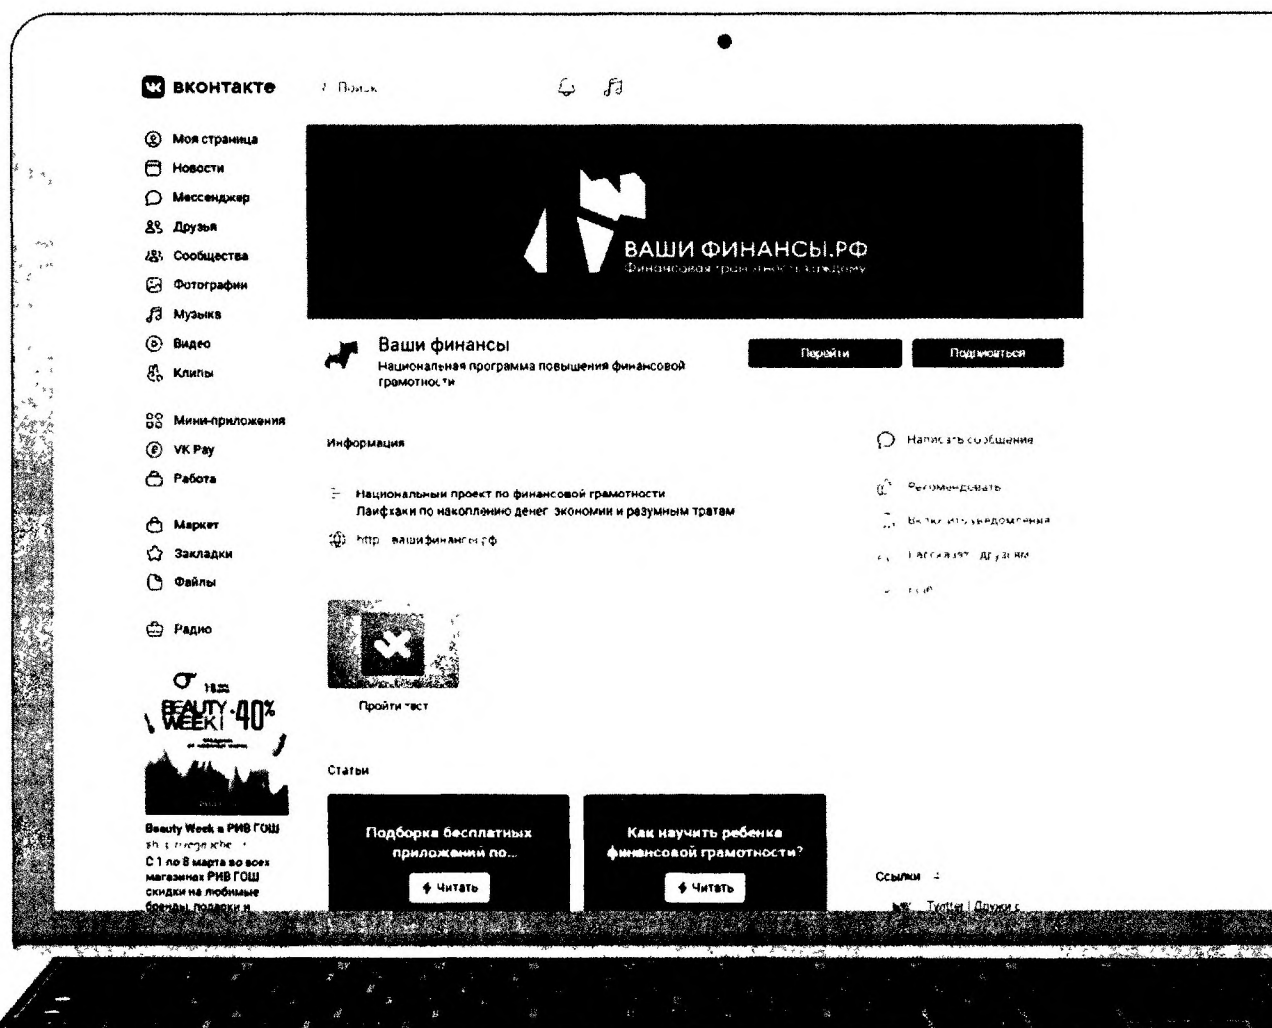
ВКОНТАКТЕ

Поиск

Моя страница
Новости
Мессенджер
Друзья
Сообщества
Фотографии
Музыка
Видео
Клипы

Мини-приложения
VK Pay
Работа

Маркет
Закладки
Файлы

Радио

BEAUTY WEEK! -40%

Beauty Week в РИВ ГОШ
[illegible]
С 1 по 8 марта во всех магазинах РИВ ГОШ скидки на любимые бренды, подарки и

ВАШИ ФИНАНСЫ.РФ
Финансовая грамотность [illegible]

Ваши финансы
Национальная программа повышения финансовой грамотности

Перейти
Подписаться

Информация

Национальный проект по финансовой грамотности
Лайфхаки по накоплению денег, экономии и разумным тратам

http вашифинансы.рф

Пройти тест

Статьи

Подборка бесплатных приложений по...
Читать

Как научить ребенка финансовой грамотности?
Читать

Написать сообщение
Рекомендовать
Включить уведомления
Рассказать друзьям
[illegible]

Ссылки

Twitter | Друзья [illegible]